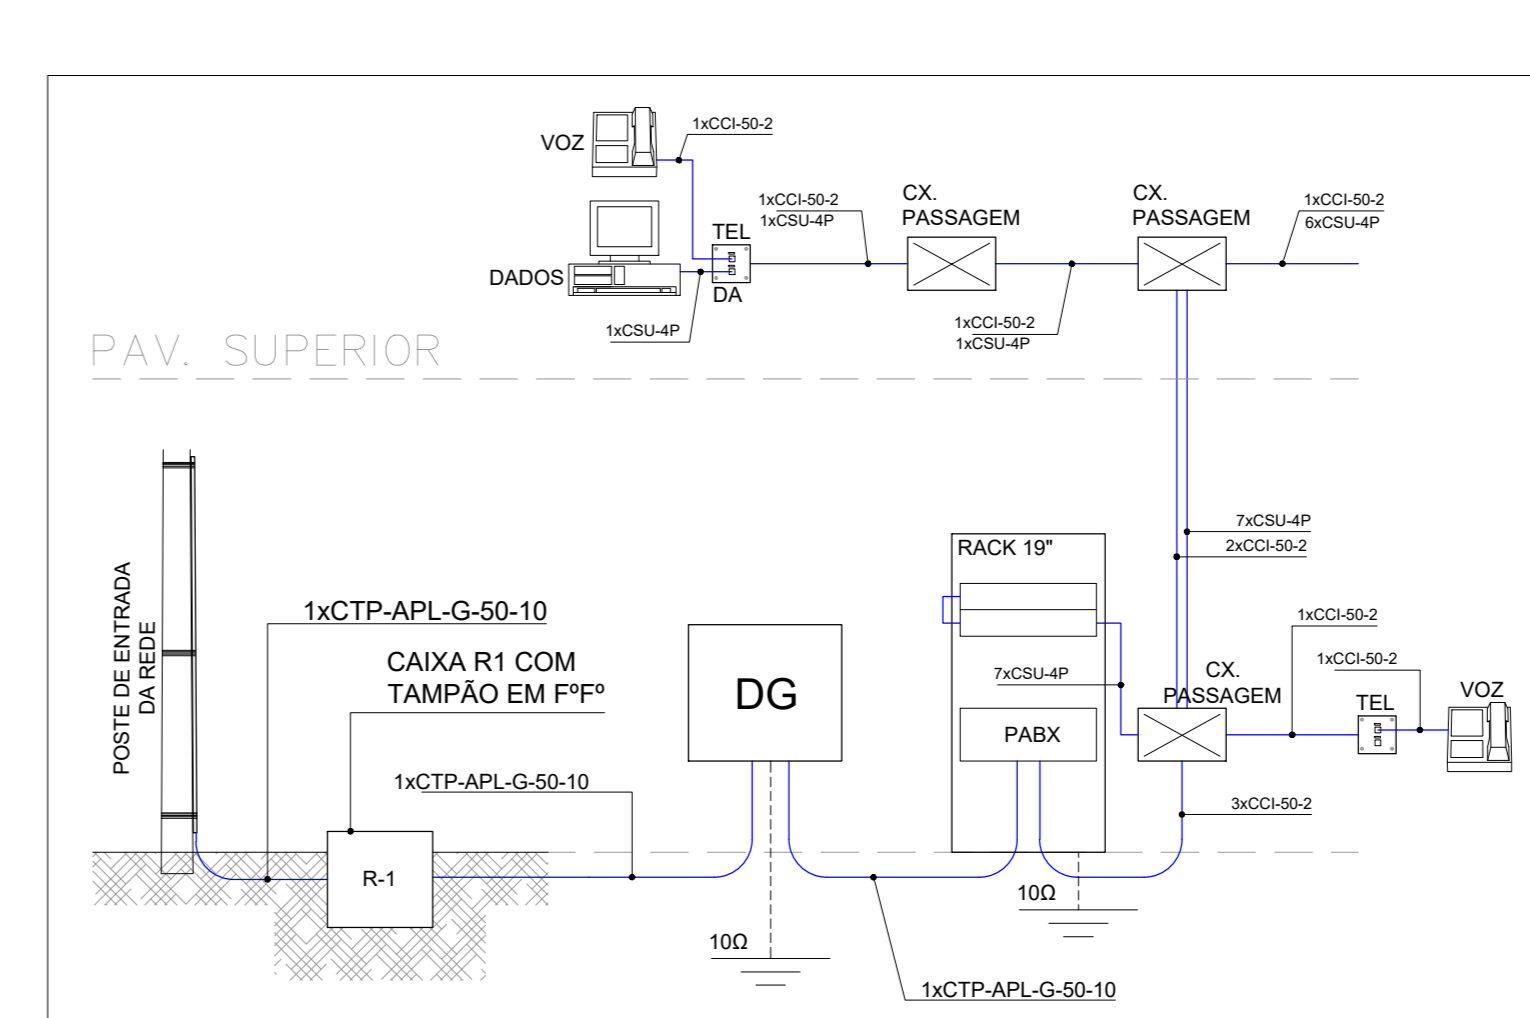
VOZ
1xCCI-50-2
DADOS
TEL
DA
1xCCI-50-2
1xCSU-4P
CX.
PASSAGEM
CX.
PASSAGEM
1xCCI-50-2
6xCSU-4P
1xCSU-4P
1xCCI-50-2
1xCSU-4P
PAV. SUPERIOR
POSTE DE ENTRADA
DA REDE
1xCTP-APL-G-50-10
CAIXA R1 COM
TAMPÃO EM FºFº
DG
RACK 19"
7xCSU-4P
2xCCI-50-2
1xCCI-50-2
1xCCI-50-2
7xCSU-4P
CX.
PASSAGEM
TEL
VOZ
PABX
1xCTP-APL-G-50-10
3xCCI-50-2
R-1
10Ω
10Ω
1xCTP-APL-G-50-10